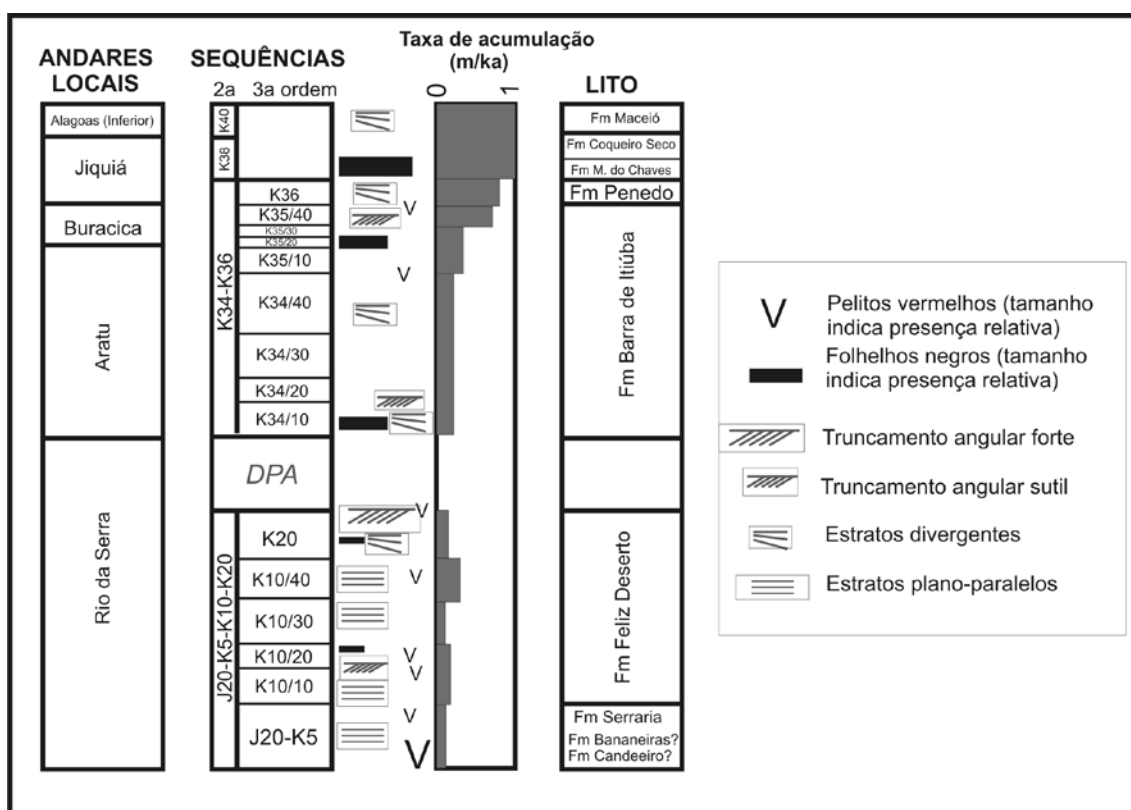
ANDARES LOCAIS

Alagoas (Inferior)

Jiquiá

Buracica

Aratu

Rio da Serra

SEQUÊNCIAS

2a 3a ordem

K40

K38

K34-K36

K36

K35/40

K35/30

K35/20

K35/10

K34/40

K34/30

K34/20

K34/10

DPA

J20-K5-K10-K20

K20

K10/40

K10/30

K10/20

K10/10

J20-K5

Taxa de acumulação (m/ka)

0 1

V

V

V

V

V

V

V

V

LITO

Fm Maceió

Fm Coqueiro Seco

Fm M. do Chaves

Fm Penedo

Fm Barra de Itiúba

Fm Feliz Deserto

Fm Serraria

Fm Bananeiras?

Fm Candeeiro?

V Pelitos vermelhos (tamanho indica presença relativa)

Folhelhos negros (tamanho indica presença relativa)

Truncamento angular forte

Truncamento angular sutil

Estratos divergentes

Estratos plano-paralelos